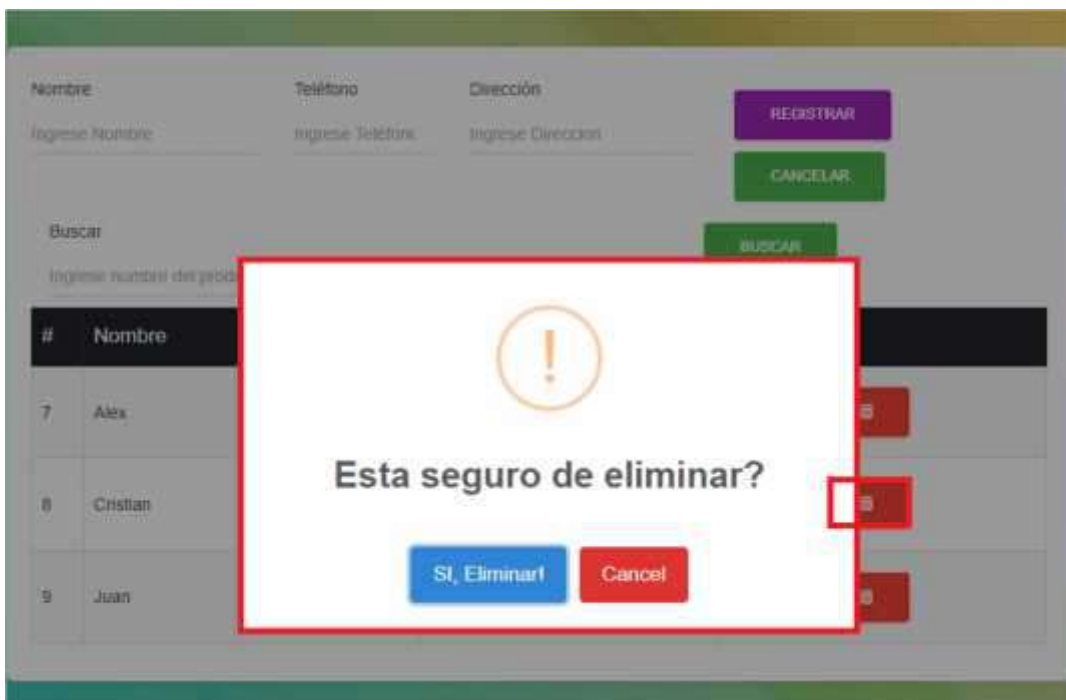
Nombre
Ingrese Nombre

Teléfono
Ingrese Teléfono

Dirección
Ingrese Direccion

REGISTRAR

CANCELAR

Buscar
Ingrese nombre del prod

BUSCAR

| # | Nombre |
|---|---|
| 7 | Alex |
| 8 | Cristian |
| 9 | Juan |

!

Esta seguro de eliminar?

Si, Eliminar!

Cancel